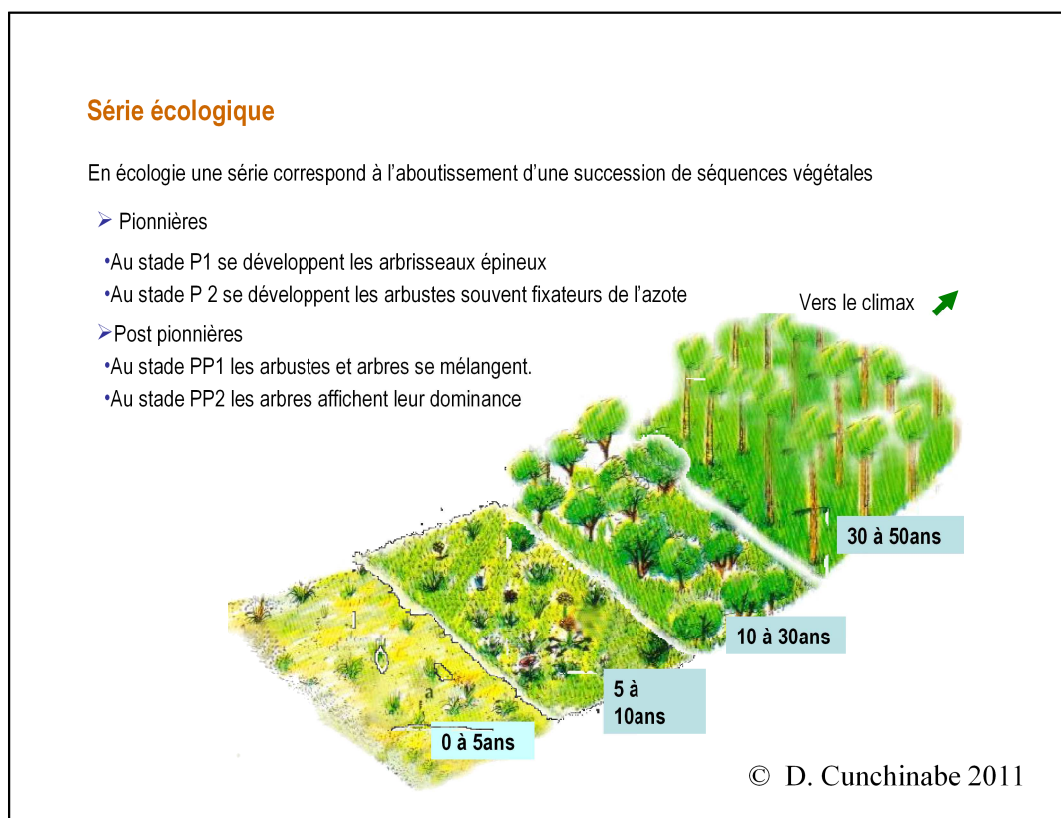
Série écologique

En écologie une série correspond à l'aboutissement d'une succession de séquences végétales

➢ Pionnières

•Au stade P1 se développent les arbrisseaux épineux

•Au stade P 2 se développent les arbustes souvent fixateurs de l'azote

➢Post pionnières

•Au stade PP1 les arbustes et arbres se mélangent.

•Au stade PP2 les arbres affichent leur dominance

Vers le climax

30 à 50ans

10 à 30ans

5 à 10ans

0 à 5ans

© D. Cunchinabe 2011